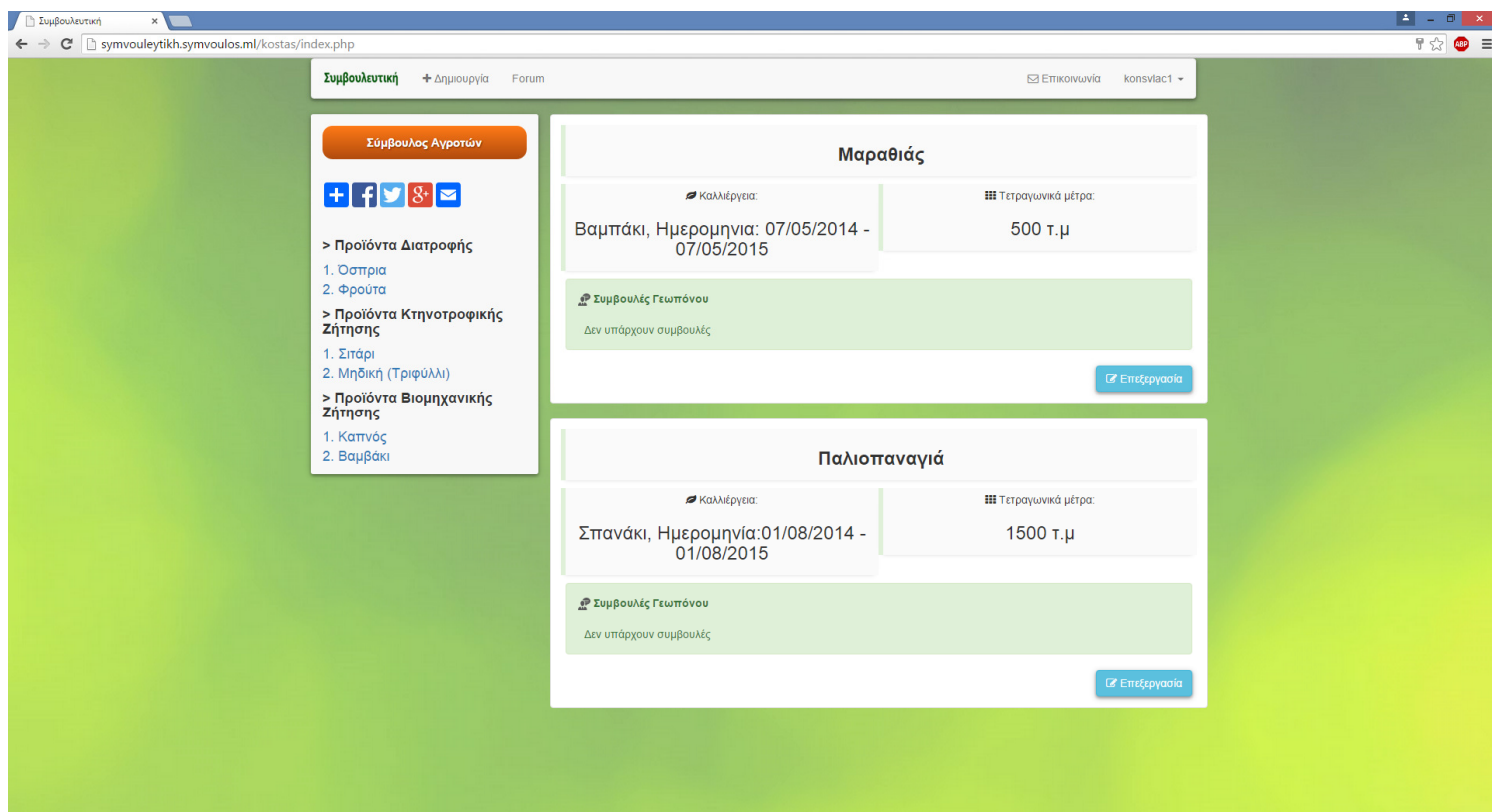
Συμβουλευτική ×

symvouleytikh.symvoulos.ml/kostas/index.php

ABP

Συμβουλευτική
+ Δημιουργία
Forum
Επικοινωνία
konsvlac1

Σύμβουλος Αγροτών

> Προϊόντα Διατροφής
1. Όσπρια
2. Φρούτα
> Προϊόντα Κτηνοτροφικής Ζήτησης
1. Σιτάρι
2. Μηδική (Τριφύλλι)
> Προϊόντα Βιομηχανικής Ζήτησης
1. Καπνός
2. Βαμβάκι

Μαραθιάς

Καλλιέργεια:
Βαμπάκι, Ημερομηνια: 07/05/2014 - 07/05/2015

Τετραγωνικά μέτρα:
500 τ.μ

Συμβουλές Γεωπόνου
Δεν υπάρχουν συμβουλές

Επεξεργασία

Παλιοπαναγιά

Καλλιέργεια:
Σπανάκι, Ημερομηνία:01/08/2014 - 01/08/2015

Τετραγωνικά μέτρα:
1500 τ.μ

Συμβουλές Γεωπόνου
Δεν υπάρχουν συμβουλές

Επεξεργασία